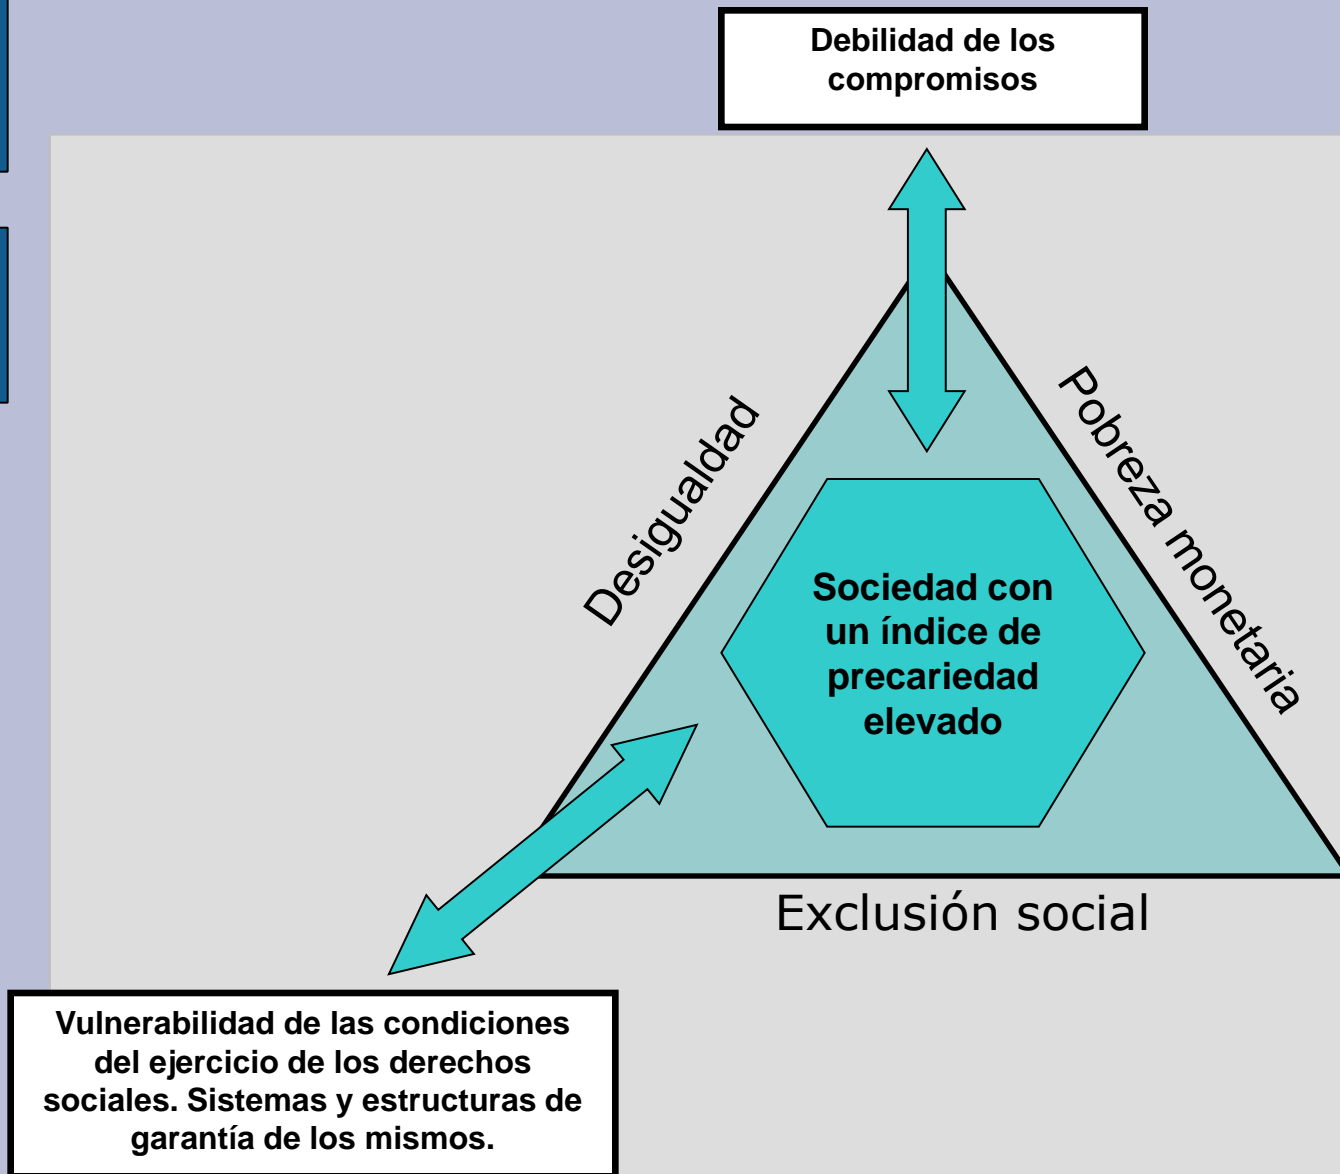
Debilidad de los compromisos

Desigualdad

Pobreza monetaria

Sociedad con un índice de precariedad elevado

Exclusión social

Vulnerabilidad de las condiciones del ejercicio de los derechos sociales. Sistemas y estructuras de garantía de los mismos.